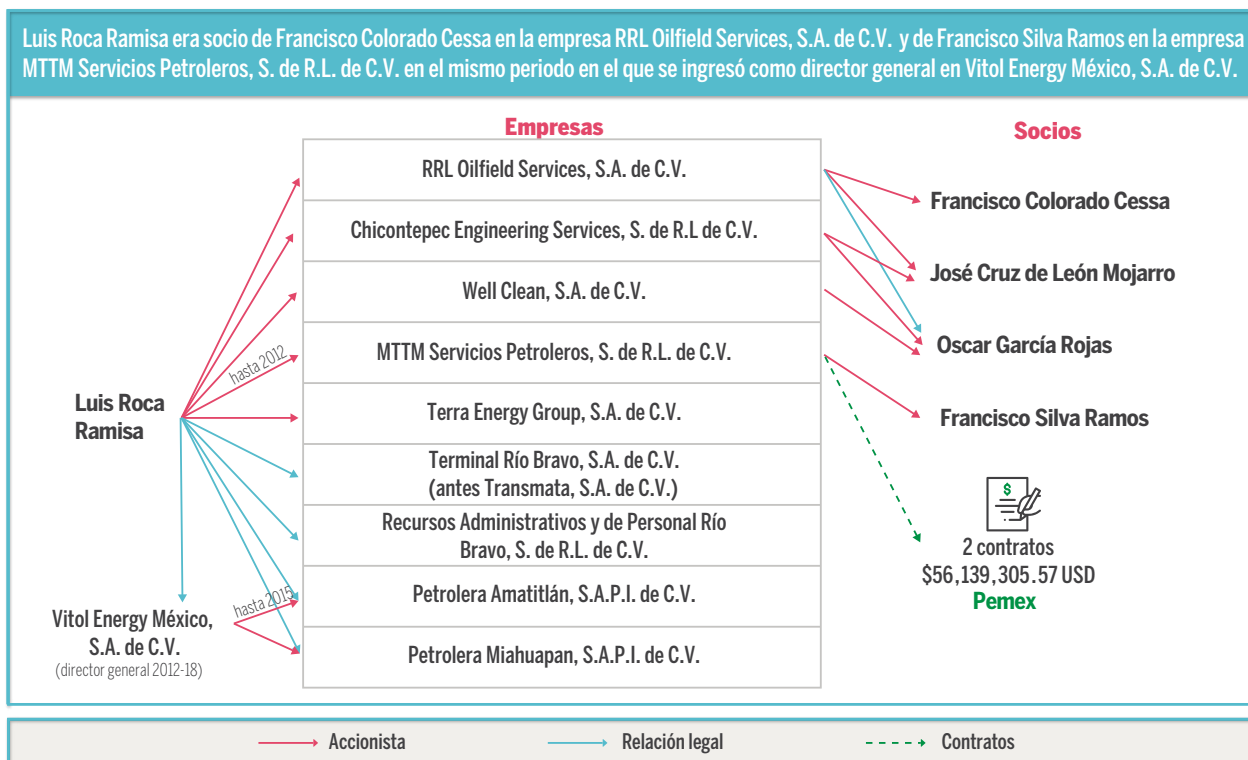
Luis Roca Ramisa era socio de Francisco Colorado Cessa en la empresa RRL Oilfield Services, S.A. de C.V. y de Francisco Silva Ramos en la empresa MTTM Servicios Petroleros, S. de R.L. de C.V. en el mismo periodo en el que se ingresó como director general en Vitol Energy México, S.A. de C.V.

Empresas

Socios

RRL Oilfield Services, S.A. de C.V.

Chicontepec Engineering Services, S. de R.L de C.V.

Well Clean, S.A. de C.V.

MTTM Servicios Petroleros, S. de R.L. de C.V.

Terra Energy Group, S.A. de C.V.

Terminal Río Bravo, S.A. de C.V. (antes Transmata, S.A. de C.V.)

Recursos Administrativos y de Personal Río Bravo, S. de R.L. de C.V.

Petrolera Amatitlán, S.A.P.I. de C.V.

Petrolera Miahuapan, S.A.P.I. de C.V.

Francisco Colorado Cessa

José Cruz de León Mojarro

Oscar García Rojas

Francisco Silva Ramos

hasta 2012

Luis Roca Ramisa

hasta 2015

Vitol Energy México, S.A. de C.V.
(director general 2012-18)

$

2 contratos
$56,139,305.57 USD
Pemex

Accionista

Relación legal

Contratos